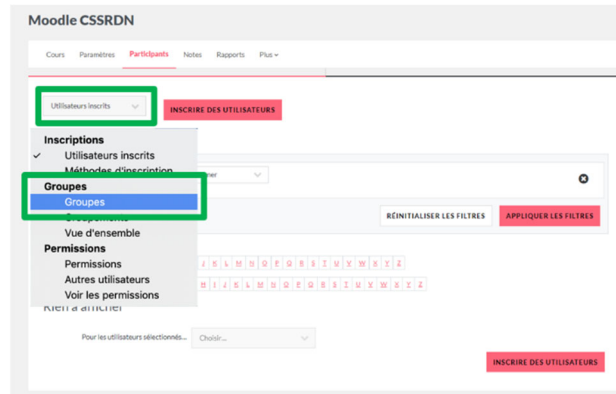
Moodle CSSRDN

Cours Paramètres Participants Notes Rapports Plus

Utilisateurs inscrits

INSCRIRE DES UTILISATEURS

Inscriptions
✓ Utilisateurs inscrits
Méthodes d'inscription
Groupes
Groupes
Groupements
Vue d'ensemble
Permissions
Permissions
Autres utilisateurs
Voir les permissions

ner

RÉINITIALISER LES FILTRES APPLIQUER LES FILTRES

J K L M N O P Q R S T U V W X Y Z

H I J K L M N O P Q R S T U V W X Y Z

Rien à afficher

Pour les utilisateurs sélectionnés... Choisir...

INSCRIRE DES UTILISATEURS